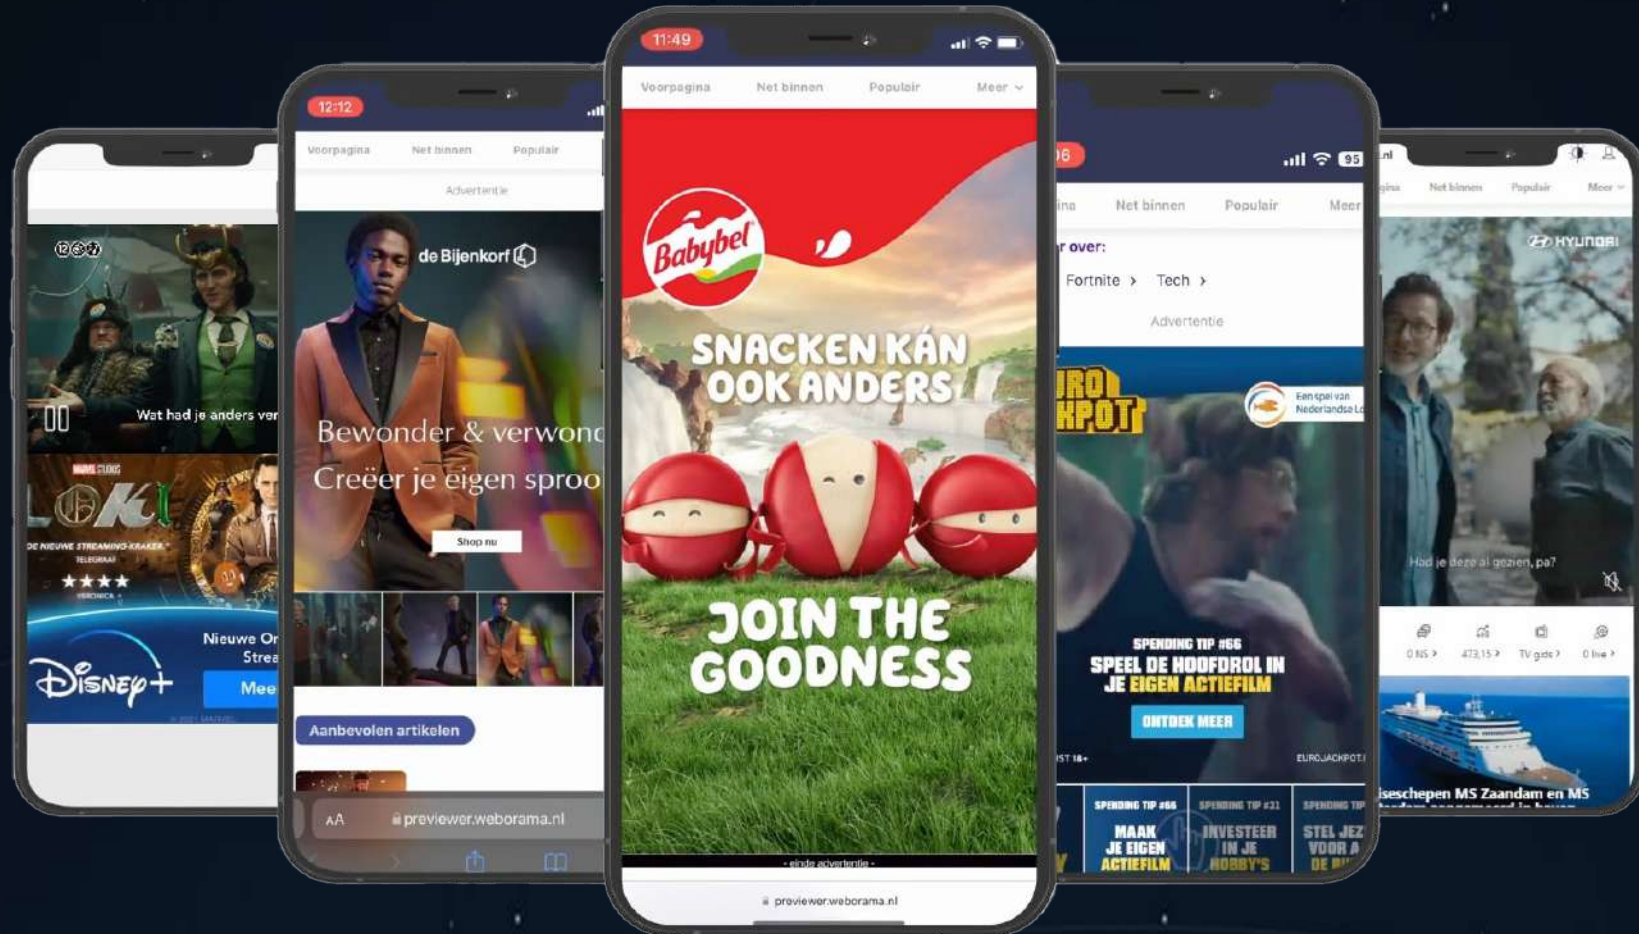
Wat had je anders ver

MARVEL STUDIOS

LOKI

DE NIEUWE STREAMING-KRAKER

TELEGRAAF

★★★★

VERONICA

Nieuwe Or

Strea

Disney+

Mee

12:12

Voorpagina Net binnen Populair

Advertentie

de Bijenkorf

Bewonder & verwond

Creëer je eigen sproo

Shop nu

Aanbevolen artikelen

AA previewer.weborama.nl

11:49

Voorpagina Net binnen Populair Meer

Babybel

SNACKEN KÁN OOK ANDERS

JOIN THE GOODNESS

- einde advertentie -

previewer.weborama.nl

06

95

ina Net binnen Populair Meer

r over:

Fortnite › Tech ›

Advertentie

URO KPOT

Een spel van Nederlandse Lo

SPENDING TIP #66

SPEEL DE HOOFDROL IN JE EIGEN ACTIEFILM

ONTDEK MEER

ST 18+

EUROJACKPOT.

SPENDING TIP #66 MAAK JE EIGEN ACTIEFILM

SPENDING TIP #31 INVESTEER IN JE HOBBY'S

SPENDING TIP STEL JEZ VOOR A DE BI

.nl

gina Net binnen Populair Meer

HYUNDAI

Had je deze al gezien, pa?

0 NS › 473,15 › TV gids › 0 live ›

iseschepen MS Zaandam en MS